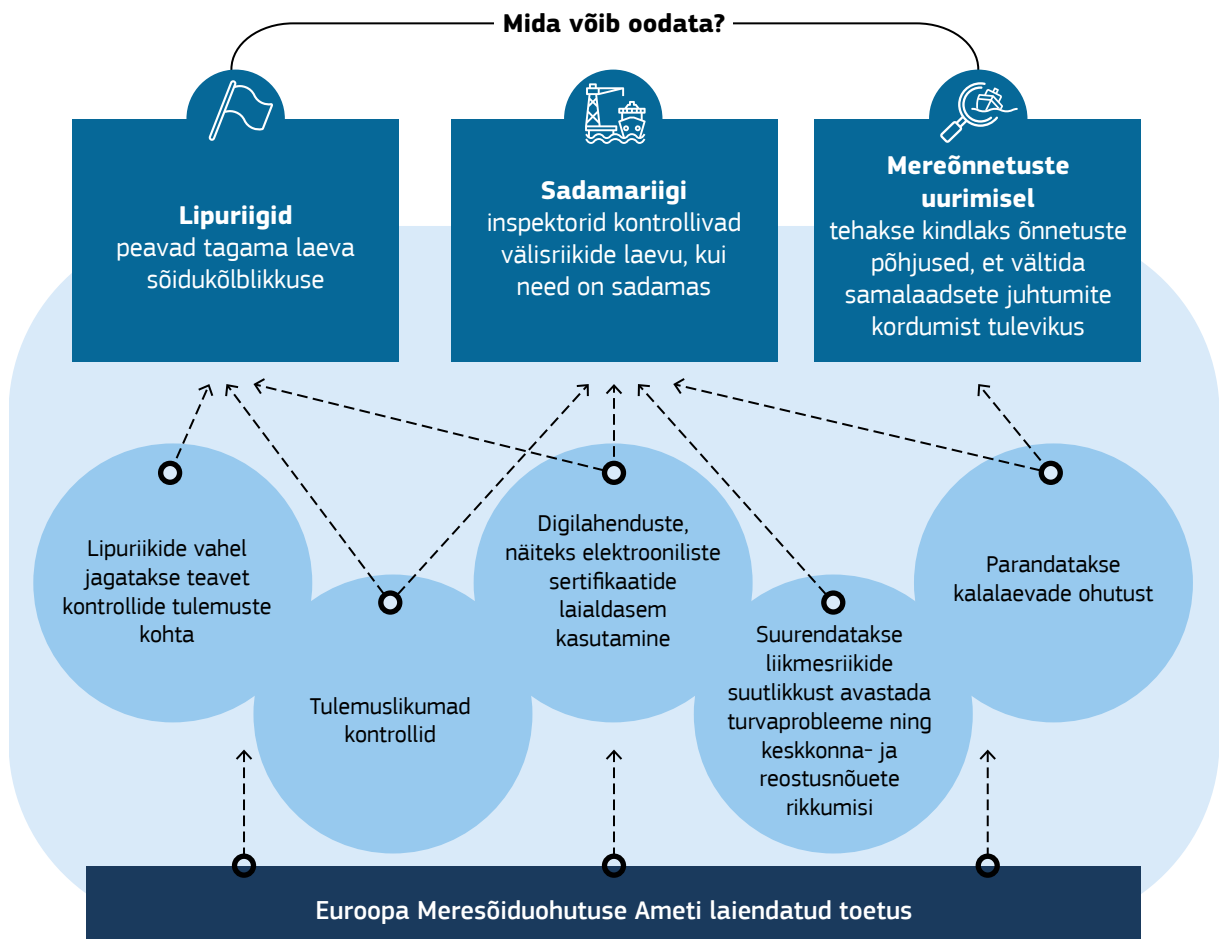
Mida võib oodata?

**Lipuriigid** peavad tagama laeva sõidukõlblikkuse

**Sadamariigi** inspektorid kontrollivad välisriikide laevu, kui need on sadamas

**Mereõnnetuste uurimisel** tehakse kindlaks õnnetuste põhjused, et vältida samalaadsete juhtumite kordumist tulevikus

Lipuriikide vahel jagatakse teavet kontrollide tulemuste kohta

Tulemuslikumad kontrollid

Digilahenduste, näiteks elektrooniliste sertifikaatide laialdasem kasutamine

Suurendatakse liikmesriikide suutlikkust avastada turvaprobleeme ning keskkonna- ja reostusnõuete rikkumisi

Parandatakse kalalaevade ohutust

Euroopa Meresõiduohutuse Ameti laiendatud toetus